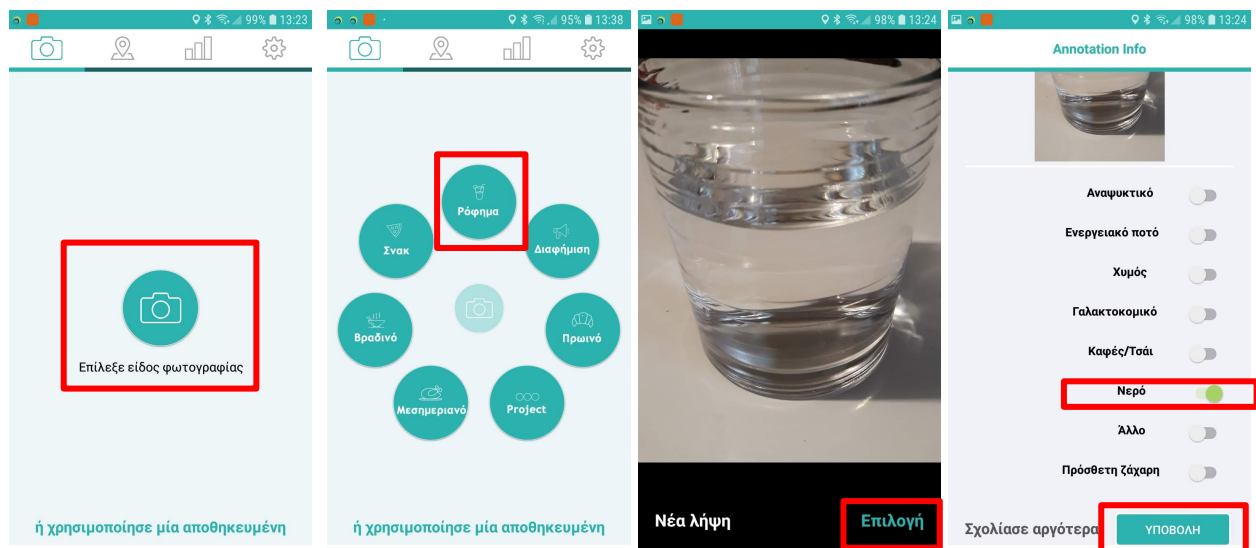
99% 13:23

Επίλεξε είδος φωτογραφίας

ή χρησιμοποίησε μία αποθηκευμένη

95% 13:38

Ρόφημα

Σνακ

Διαφήμιση

Βραδινό

Πρωινό

Μεσημεριανό

Project

ή χρησιμοποίησε μία αποθηκευμένη

98% 13:24

Νέα λήψη

Επιλογή

98% 13:24

Annotation Info

Αναψυκτικό

Ενεργειακό ποτό

Χυμός

Γαλακτοκομικό

Καφές/Τσάι

Νερό

Άλλο

Πρόσθετη ζάχαρη

Σχολίασε αργότερα

ΥΠΟΒΟΛΗ